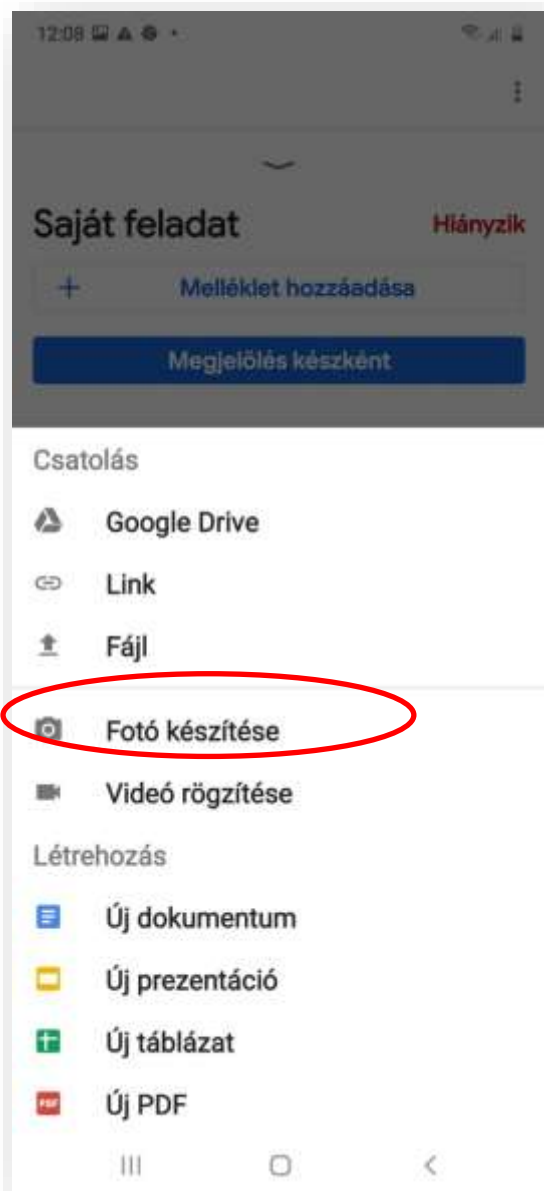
12:08

Saját feladat

Hiányzik

+ Melléklet hozzáadása

Megjelölés készként

Csatolás

Google Drive

Link

Fájl

Fotó készítése

Videó rögzítése

Létrehozás

Új dokumentum

Új prezentáció

Új táblázat

Új PDF